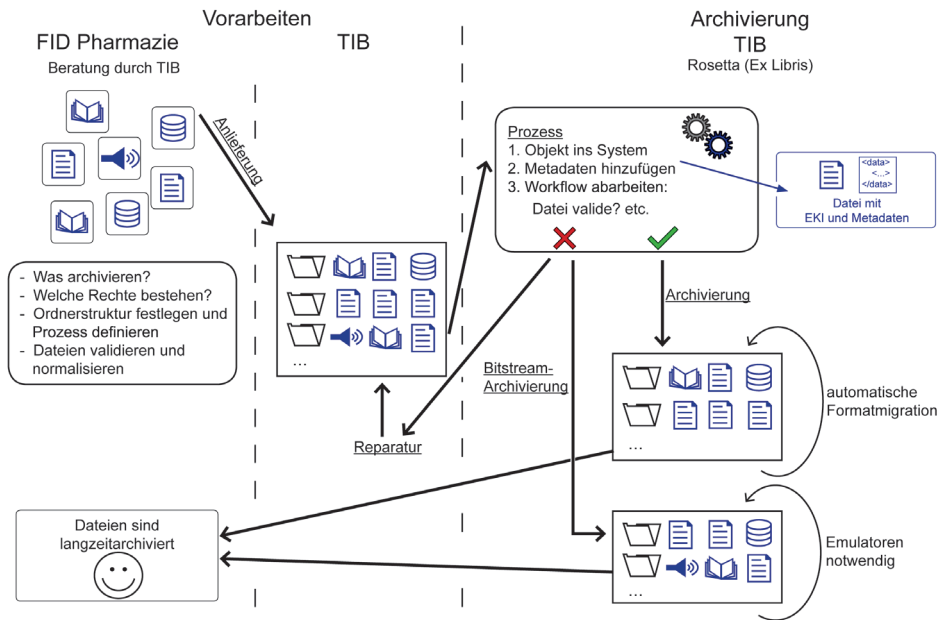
Vorarbeiten

FID Pharmazie
Beratung durch TIB

TIB

Anlieferung

- Was archivieren?
- Welche Rechte bestehen?
- Ordnerstruktur festlegen und Prozess definieren
- Dateien validieren und normalisieren

...

Reparatur

Archivierung
TIB
Rosetta (Ex Libris)

Prozess
1. Objekt ins System
2. Metadaten hinzufügen
3. Workflow abarbeiten:
Datei valide? etc.

<data>
<...>
</data>
Datei mit
EKI und Metadaten

Archivierung

Bitstream-Archivierung

...

automatische Formatmigration

Dateien sind langzeitarchiviert

...

Emulatoren notwendig